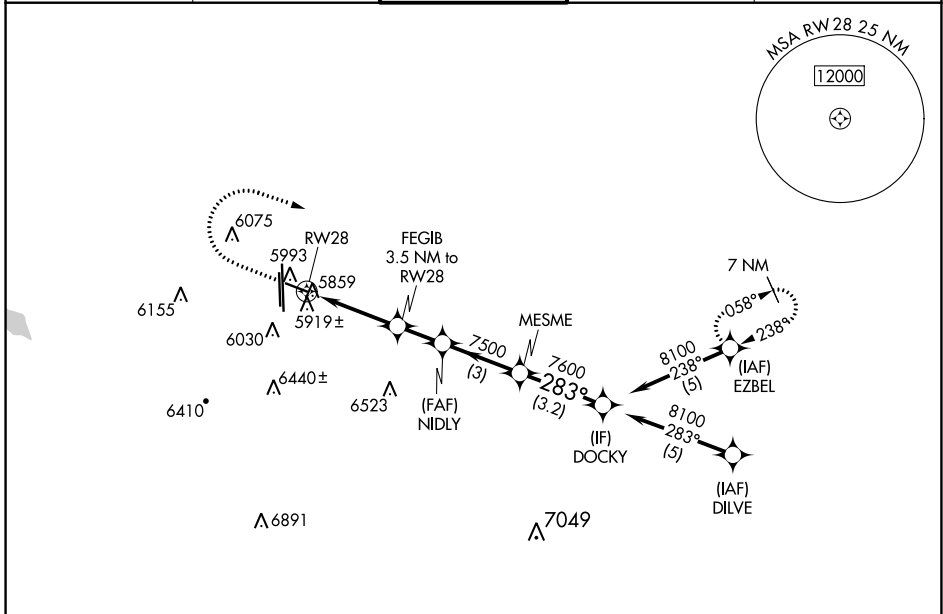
MSA RW28 25 NM
12000

6075
RW28
5993
FEGIB
3.5 NM to
RW28
7 NM
058°
238°
5859
6155
5919±
MESME
6030
7500
(3)
7600
283°
(3.2)
8100
238°
(5)
(IAF)
EZBEL
6440±
6410
6523
(FAF)
NIDLY
(IF)
DOCKY
8100
283°
(5)
(IAF)
DILVE
6891
7049